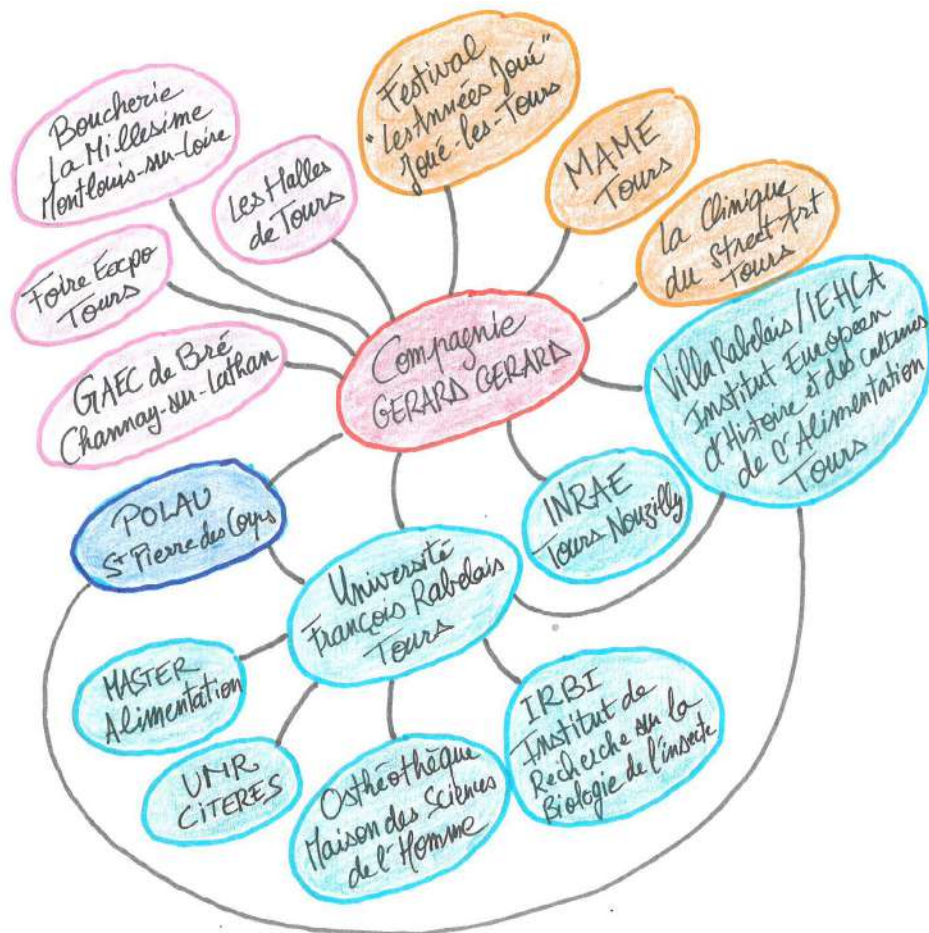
Boucherie La Millesime Montlouis-sur-Loire

Les Halles de Tours

Festival "Les Années Joué" Joué-les-Tours

MAME Tours

La Clinique du Street Art Tours

Foire Expo Tours

GAEC de Bré Channay-sur-Lathan

Compagnie GERARD GERARD

Villa Rabelais / IEHCA Institut Européen d'Histoire et des cultures de l'Alimentation Tours

POLAU St Pierre des Corps

INRAE Tours Nouzilly

Université François Rabelais Tours

MASTER Alimentation

IRBI Institut de Recherche sur la Biologie de l'insecte

UMR CITERES

Ostéothèque Maison des Sciences de l'Homme